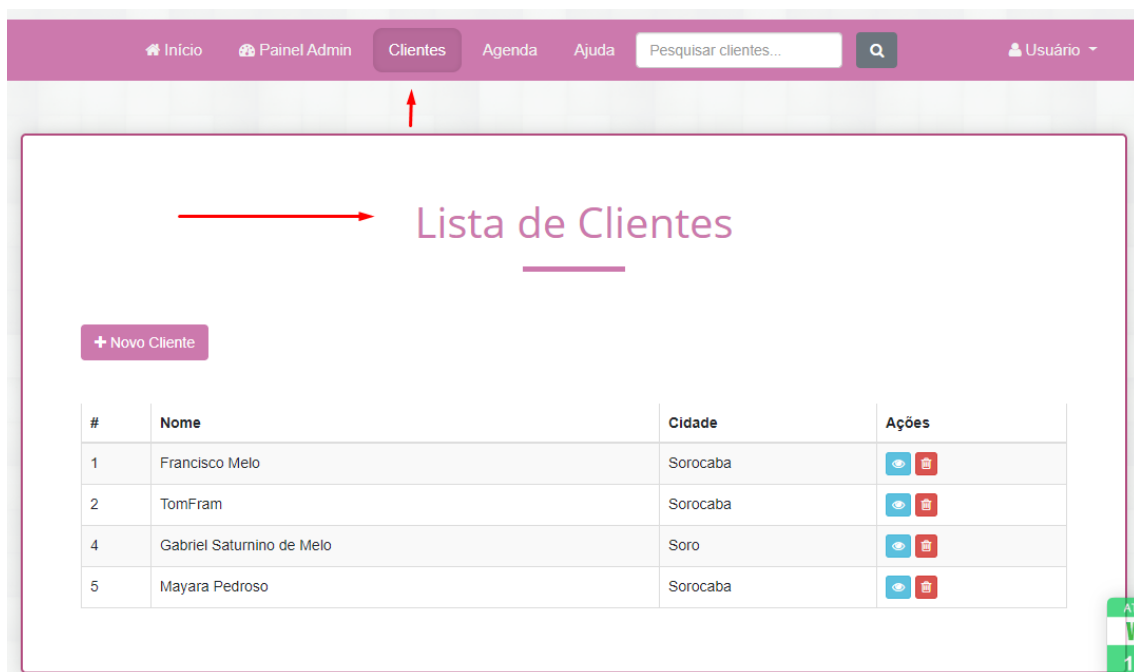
Início Painel Admin Clientes Agenda Ajuda Pesquisar clientes... Usuário

Lista de Clientes

+ Novo Cliente

| # | Nome | Cidade | Ações |
|---|---|---|---|
| 1 | Francisco Melo | Sorocaba | |
| 2 | TomFram | Sorocaba | |
| 4 | Gabriel Saturnino de Melo | Soro | |
| 5 | Mayara Pedroso | Sorocaba | |